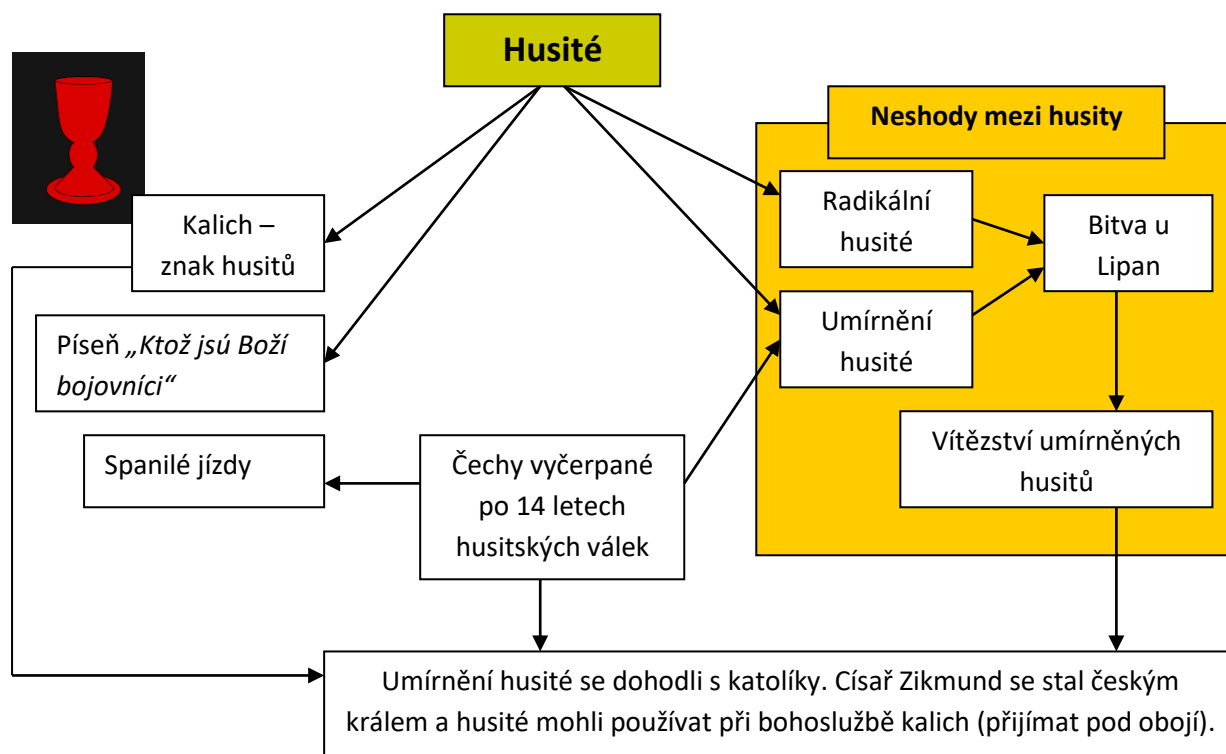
Husité

Neshody mezi husity

Kalich – znak husitů

Píseň „Ktož jsú Boží bojovníci“

Spanilé jízdy

Čechy vyčerpané po 14 letech husitských válek

Radikální husité

Umírnění husité

Bitva u Lipan

Vítězství umírněných husitů

Umírnění husité se dohodli s katolíky. Císař Zikmund se stal českým králem a husité mohli používat při bohoslužbě kalich (přijímat pod obojí).